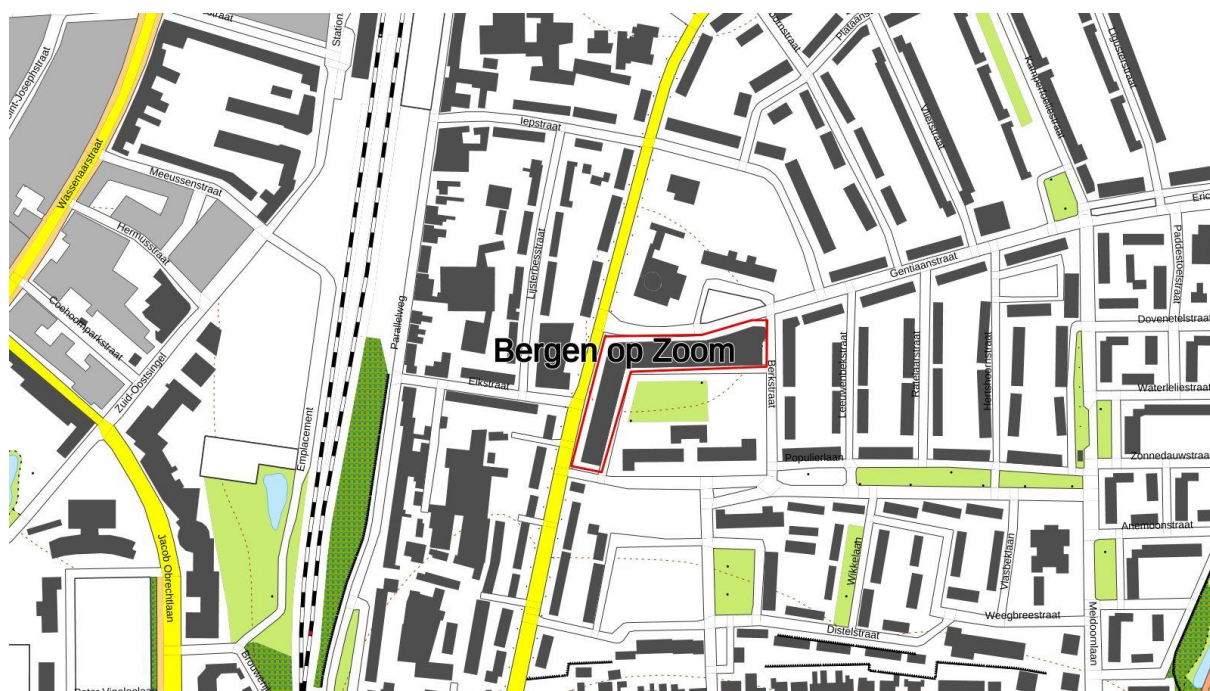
Station
Sint-Josephstraat
Wassenaarstraat
Meeussenstraat
Hermusstraat
Coehoornparkstraat
Zuid-Oostsingel
Parallelweg
Emplacement
Jacob Obrechtlaan
Iepstraat
Lijsterbesstraat
Elkstraat
Bergen op Zoom
Berkstraat
Gentiaanstraat
Paddestoelstraat
Dovenetelstraat
Waterleliestraat
Zonnedauwstraat
Anemoonstraat
Leeuwenbekstraat
Ratelaarstraat
Herderstraat
Populierlaan
Wikkelaan
Vlasbeklaan
Weegbreestraat
Distelstraat
Meidoornlaan
Plataanstraat
Eric